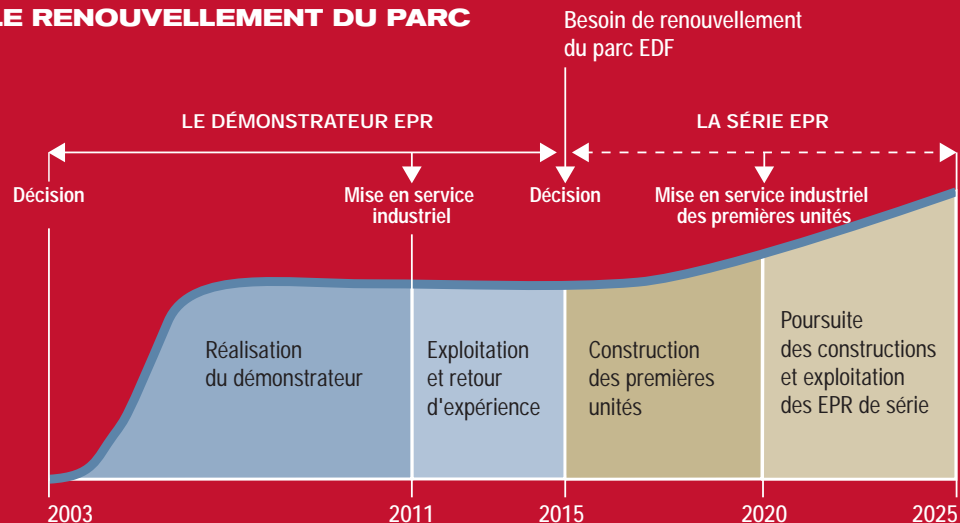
LE RENOUVELLEMENT DU PARC

Besoin de renouvellement du parc EDF

LE DÉMONSTRATEUR EPR

LA SÉRIE EPR

Décision

Mise en service industriel

Décision

Mise en service industriel des premières unités

Réalisation du démonstrateur

Exploitation et retour d'expérience

Construction des premières unités

Poursuite des constructions et exploitation des EPR de série

2003

2011

2015

2020

2025